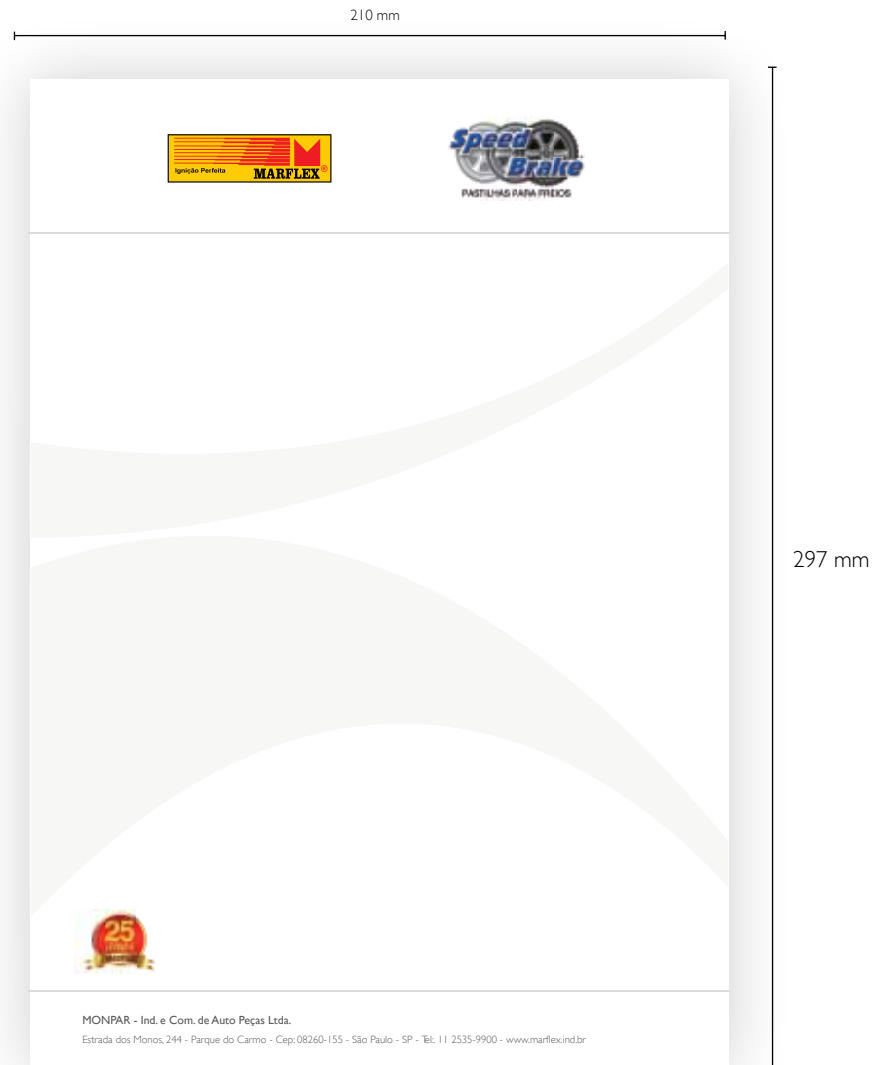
210 mm

297 mm

Ignição Perfeita MARFLEX®

Speed Brake
PASTILHAS PARA FREIOS

25 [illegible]

MONPAR - Ind. e Com. de Auto Peças Ltda.
Estrada dos Monos, 244 - Parque do Carmo - Cep: 08260-155 - São Paulo - SP - Tel.: 11 2535-9900 - www.marflex.ind.br